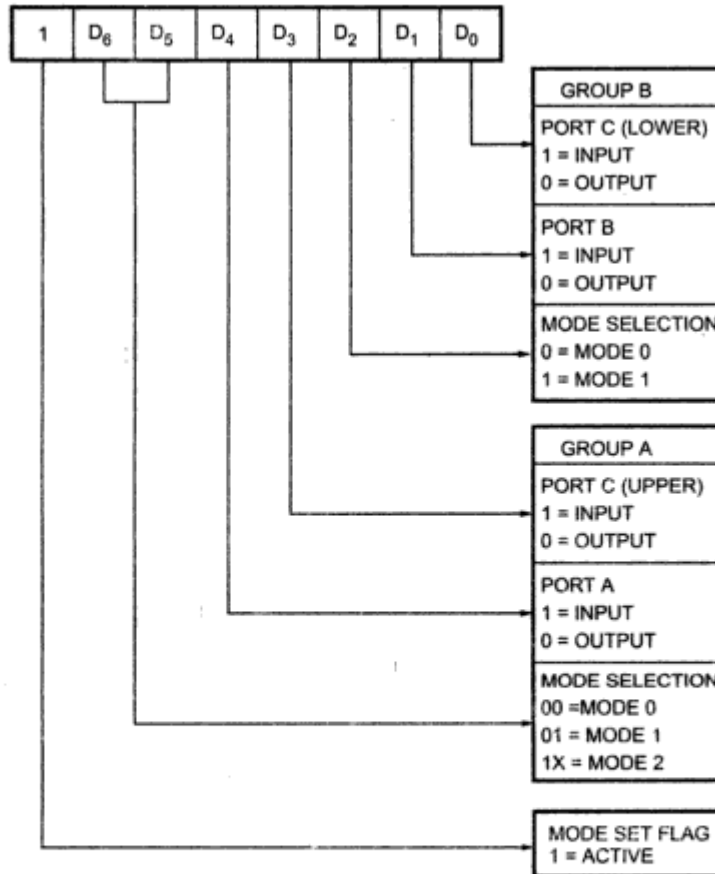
| 1 | $D_6$ | $D_5$ | $D_4$ | $D_3$ | $D_2$ | $D_1$ | $D_0$ |
|---|---|---|---|---|---|---|---|

GROUP B

PORT C (LOWER)
1 = INPUT
0 = OUTPUT

PORT B
1 = INPUT
0 = OUTPUT

MODE SELECTION
0 = MODE 0
1 = MODE 1

GROUP A

PORT C (UPPER)
1 = INPUT
0 = OUTPUT

PORT A
1 = INPUT
0 = OUTPUT

MODE SELECTION
00 =MODE 0
01 = MODE 1
1X = MODE 2

MODE SET FLAG
1 = ACTIVE